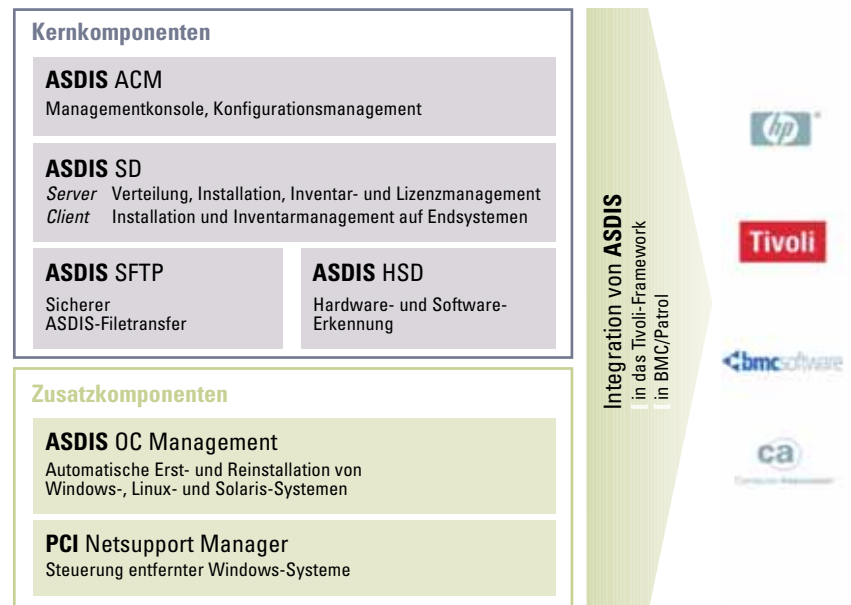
Kernkomponenten

ASDIS ACM
Managementkonsole, Konfigurationsmanagement

ASDIS SD
Server Verteilung, Installation, Inventar- und Lizenzmanagement
Client Installation und Inventarmanagement auf Endsystemen

ASDIS SFTP
Sicherer ASDIS-Filetransfer

ASDIS HSD
Hardware- und Software-Erkennung

Zusatzkomponenten

ASDIS OC Management
Automatische Erst- und Reinstallation von Windows-, Linux- und Solaris-Systemen

PCI Netsupport Manager
Steuerung entfernter Windows-Systeme

Integration von ASDIS
in das Tivoli-Framework
in BMC/Patrol

hp

Tivoli

bmc software

ca
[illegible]